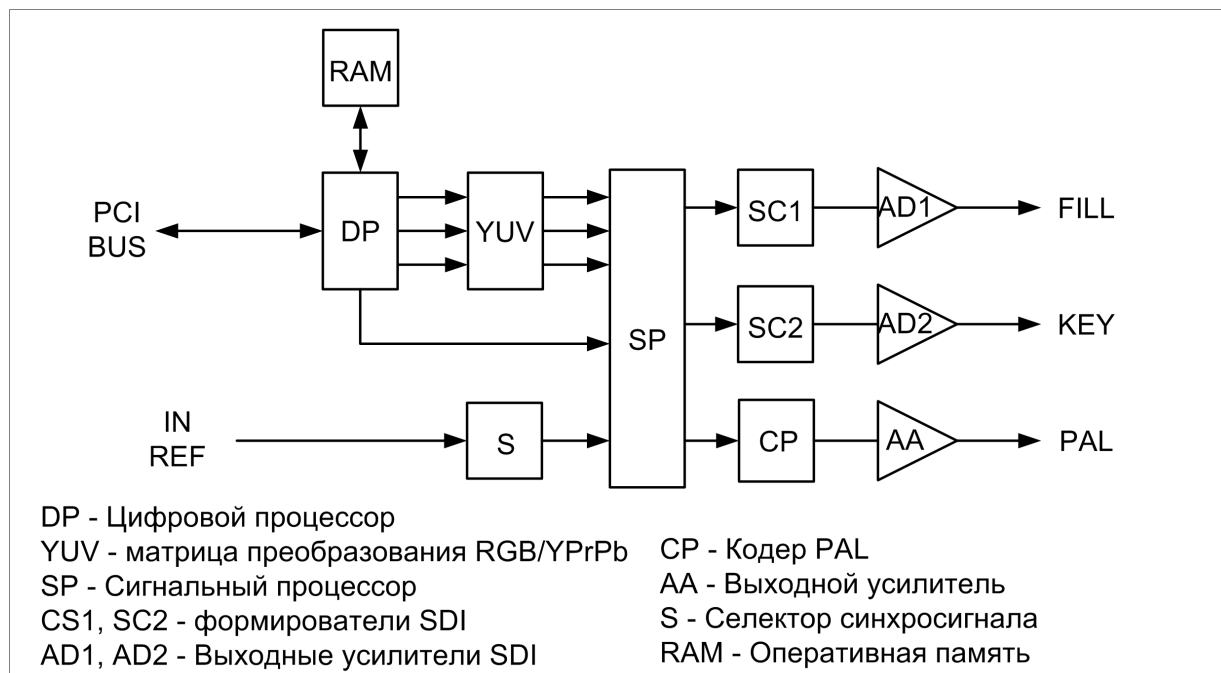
RAM

PCI BUS

DP

YUV

SP

SC1

AD1

FILL

SC2

AD2

KEY

IN REF

S

CP

AA

PAL

DP - Цифровой процессор
YUV - матрица преобразования RGB/YPrPb
SP - Сигнальный процессор
CS1, SC2 - формирователи SDI
AD1, AD2 - Выходные усилители SDI

CP - Кодер PAL
AA - Выходной усилитель
S - Селектор синхросигнала
RAM - Оперативная память